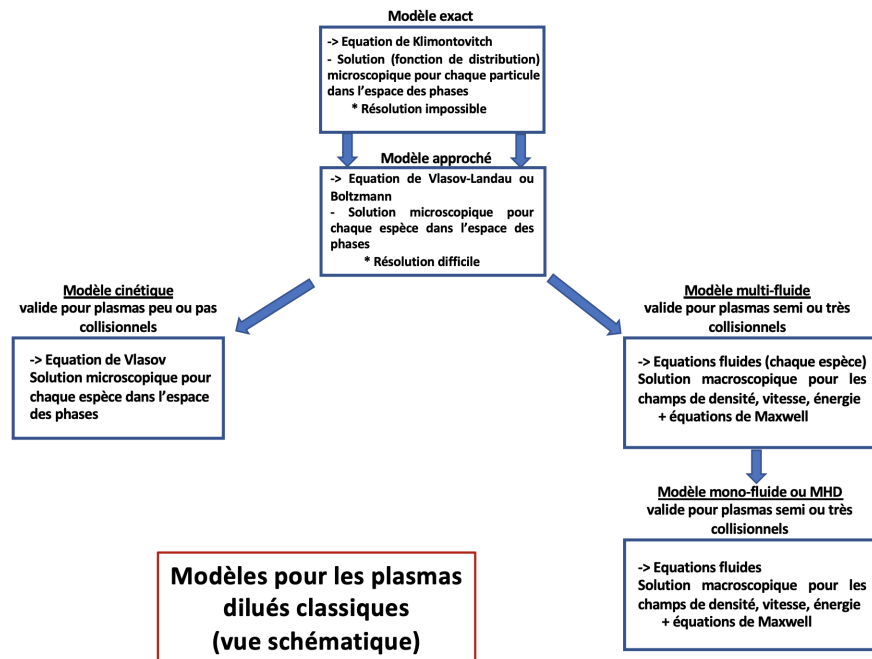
Modèle exact

-> Equation de Klimontovitch
- Solution (fonction de distribution) microscopique pour chaque particule dans l'espace des phases
* Résolution impossible

Modèle approché

-> Equation de Vlasov-Landau ou Boltzmann
- Solution microscopique pour chaque espèce dans l'espace des phases
* Résolution difficile

Modèle cinétique
valide pour plasmas peu ou pas collisionnels

-> Equation de Vlasov
Solution microscopique pour chaque espèce dans l'espace des phases

Modèle multi-fluide
valide pour plasmas semi ou très collisionnels

-> Equations fluides (chaque espèce)
Solution macroscopique pour les champs de densité, vitesse, énergie
+ équations de Maxwell

Modèle mono-fluide ou MHD
valide pour plasmas semi ou très collisionnels

-> Equations fluides
Solution macroscopique pour les champs de densité, vitesse, énergie
+ équations de Maxwell

Modèles pour les plasmas dilués classiques
(vue schématique)